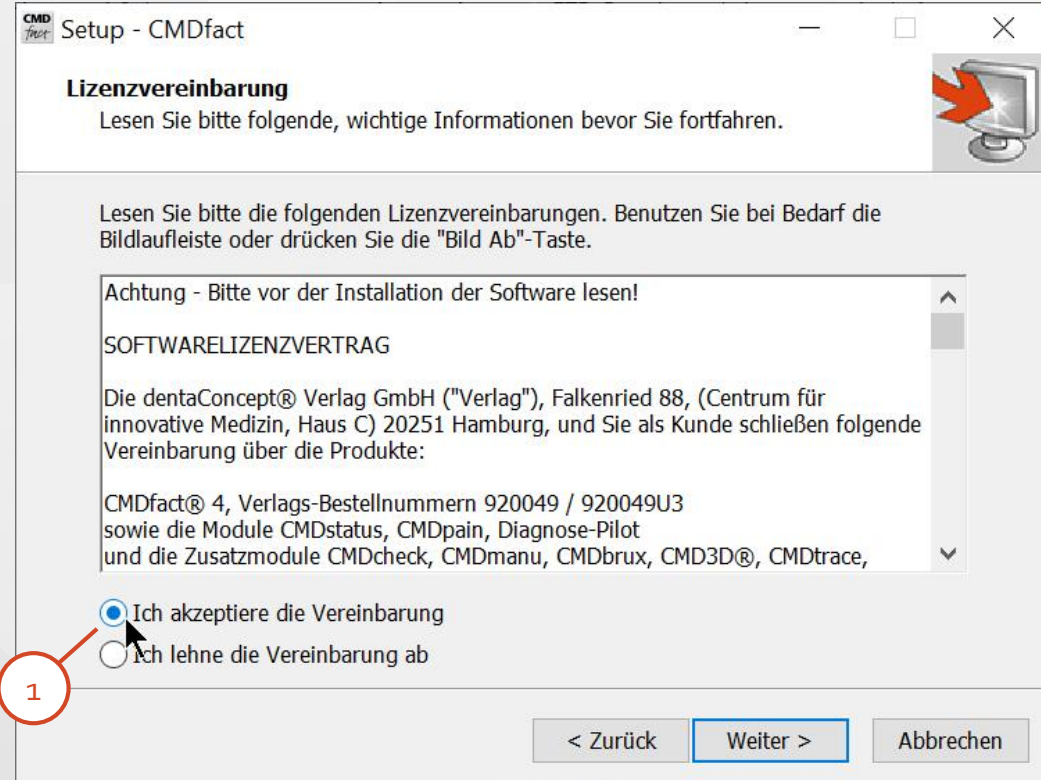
CMD fact Setup - CMDfact

Lizenzvereinbarung
Lesen Sie bitte folgende, wichtige Informationen bevor Sie fortfahren.

Lesen Sie bitte die folgenden Lizenzvereinbarungen. Benutzen Sie bei Bedarf die Bildlaufleiste oder drücken Sie die "Bild Ab"-Taste.

Achtung - Bitte vor der Installation der Software lesen!

SOFTWARELIZENZVERTRAG

Die dentaConcept® Verlag GmbH ("Verlag"), Falkenried 88, (Centrum für innovative Medizin, Haus C) 20251 Hamburg, und Sie als Kunde schließen folgende Vereinbarung über die Produkte:

CMDfact® 4, Verlags-Bestellnummern 920049 / 920049U3
sowie die Module CMDstatus, CMDpain, Diagnose-Pilot
und die Zusatzmodule CMDcheck, CMDmanu, CMDbrux, CMD3D®, CMDtrace,

Ich akzeptiere die Vereinbarung
Ich lehne die Vereinbarung ab

1

< Zurück Weiter > Abbrechen